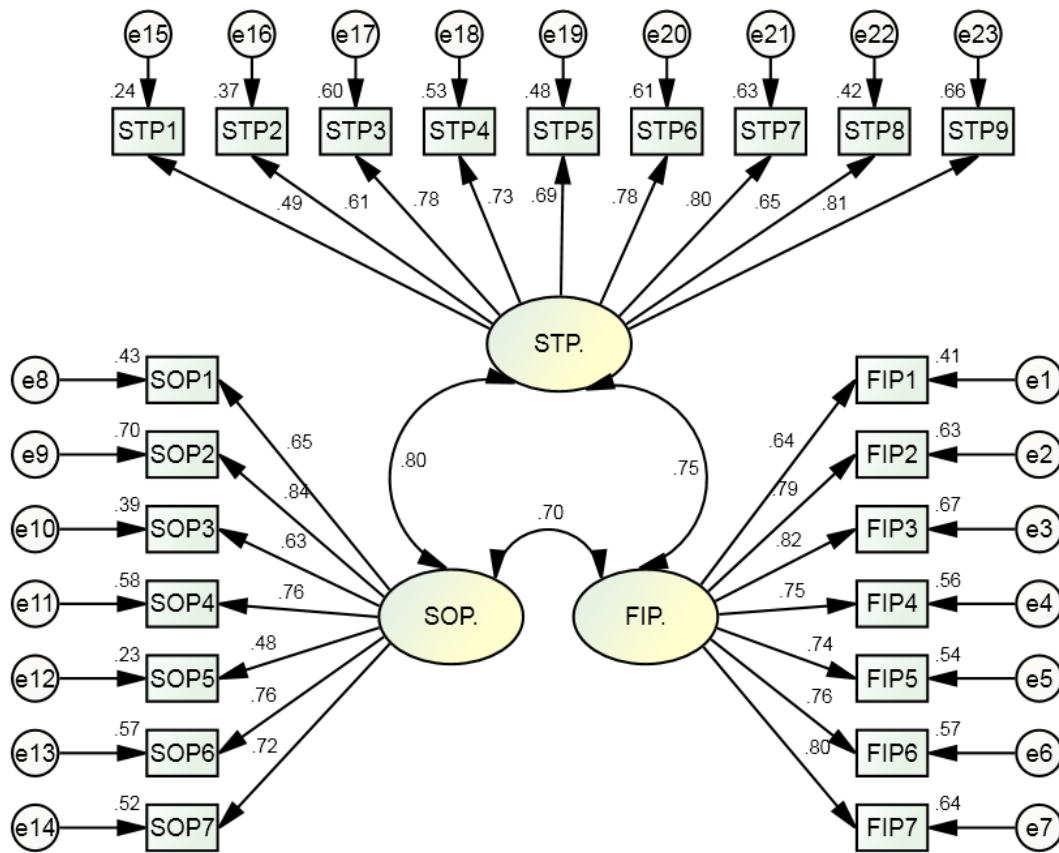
e15 e16 e17 e18 e19 e20 e21 e22 e23

.24 STP1 .37 STP2 .60 STP3 .53 STP4 .48 STP5 .61 STP6 .63 STP7 .42 STP8 .66 STP9

.49 .61 .78 .73 .69 .78 .80 .65 .81

STP.

e8 .43 SOP1
e9 .70 SOP2
e10 .39 SOP3
e11 .58 SOP4
e12 .23 SOP5
e13 .57 SOP6
e14 .52 SOP7

.65 .84 .63 .76 .48 .76 .72

.80 .75 .70

SOP. FIP.

.41 FIP1 e1
.63 FIP2 e2
.67 FIP3 e3
.56 FIP4 e4
.54 FIP5 e5
.57 FIP6 e6
.64 FIP7 e7

.64 .79 .82 .75 .74 .76 .80